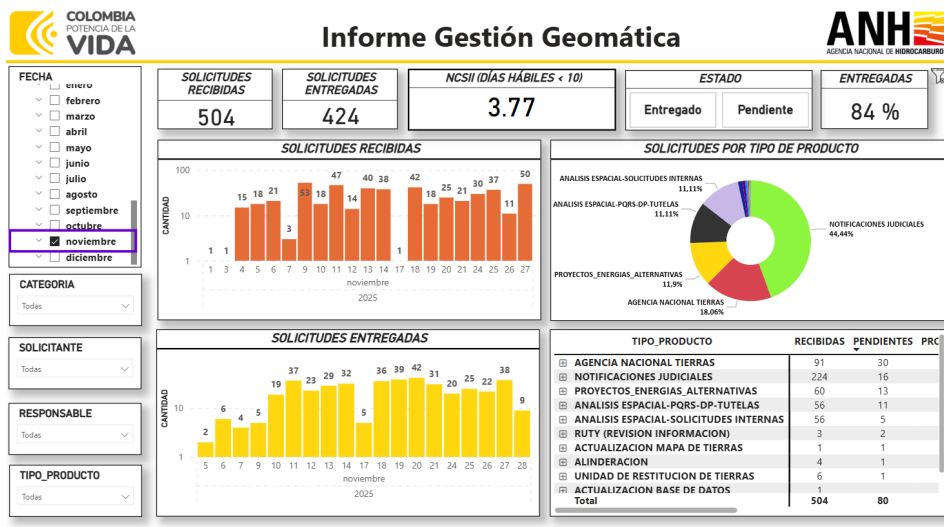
COLOMBIA POTENCIA DE LA VIDA

Informe Gestión Geomática

ANH AGENCIA NACIONAL DE HIDROCARBUROS

FECHA
enero
febrero
marzo
abril
mayo
junio
julio
agosto
septiembre
octubre
noviembre
diciembre

CATEGORIA
Todas

SOLICITANTE
Todas

RESPONSABLE
Todas

TIPO_PRODUCTO
Todas

SOLICITUDES RECIBIDAS
504

SOLICITUDES ENTREGADAS
424

NCSII (DÍAS HÁBILES < 10)
3.77

ESTADO
Entregado
Pendiente

ENTREGADAS
84 %

SOLICITUDES RECIBIDAS
CANTIDAD
100
10
1
1 1 15 18 21 7 3 53 18 47 14 40 38 1 42 18 25 21 37 37 11 50
1 3 4 5 6 7 8 9 10 11 12 13 14 17 18 19 20 21 24 25 26 27
noviembre
2025

SOLICITUDES POR TIPO DE PRODUCTO
ANALISIS ESPACIAL-SOLICITUDES INTERNAS 11,11%
ANALISIS ESPACIAL-PQRS-DP-TUTELAS 11,11%
PROYECTOS_ENERGIAS_ALTERNATIVAS 11,9%
AGENCIA NACIONAL TIERRAS 18,06%
NOTIFICACIONES JUDICIALES 44,44%

SOLICITUDES ENTREGADAS
CANTIDAD
10
1
2 6 4 5 19 37 23 29 32 5 36 39 42 31 20 25 22 38 9
5 6 7 8 9 10 11 12 13 14 17 18 19 20 21 24 25 26 27 28
noviembre
2025

| TIPO_PRODUCTO | RECIBIDAS | PENDIENTES | PR |
|---|---|---|---|
| AGENCIA NACIONAL TIERRAS | 91 | 30 | |
| NOTIFICACIONES JUDICIALES | 224 | 16 | |
| PROYECTOS_ENERGIAS_ALTERNATIVAS | 60 | 13 | |
| ANALISIS ESPACIAL-PQRS-DP-TUTELAS | 56 | 11 | |
| ANALISIS ESPACIAL-SOLICITUDES INTERNAS | 56 | 5 | |
| RUTY (REVISION INFORMACION) | 3 | 2 | |
| ACTUALIZACION MAPA DE TIERRAS | 1 | 1 | |
| ALINDERACION | 4 | 1 | |
| UNIDAD DE RESTITUCION DE TIERRAS | 6 | 1 | |
| ACTUALIZACION BASE DE DATOS | 1 | | |
| Total | 504 | 80 | |